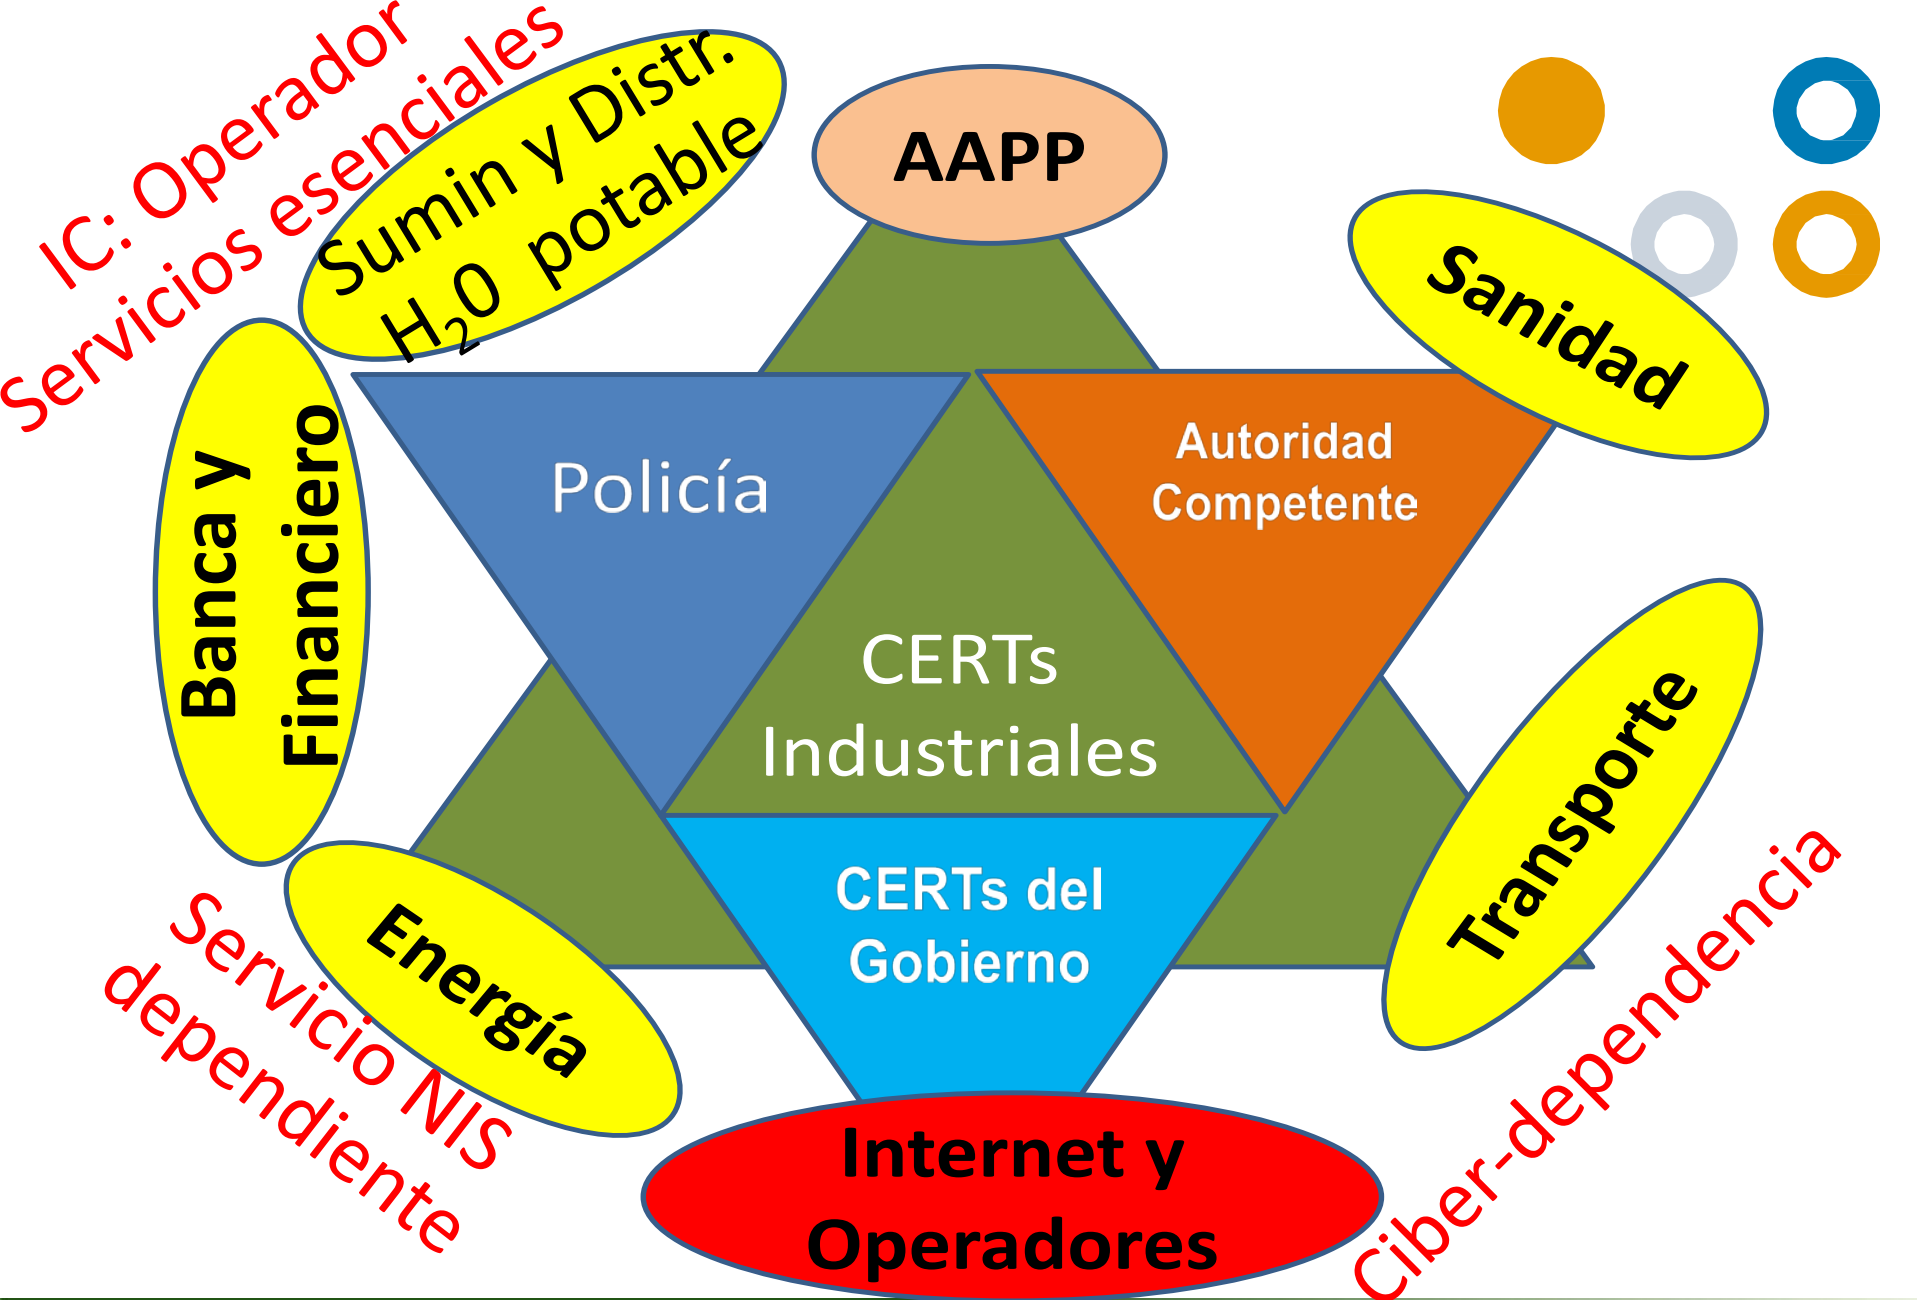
IC: Operador
Servicios esenciales

Sumin y Distr.
$H_2O$ potable

AAPP

Sanidad

Banca y
Financiero

Policía

Autoridad
Competente

CERTs
Industriales

CERTs del
Gobierno

Energía

Transporte

Servicio NIS
dependiente

Internet y
Operadores

Ciber-dependencia